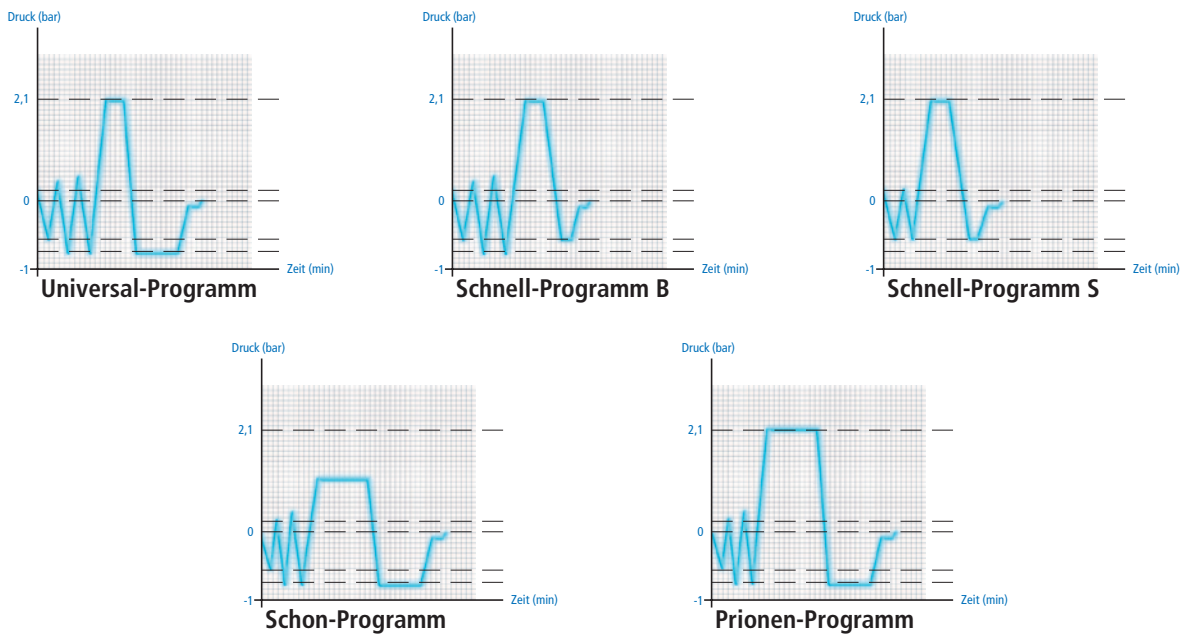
Druck (bar)
2,1
0
-1
Zeit (min)
Universal-Programm

Druck (bar)
2,1
0
-1
Zeit (min)
Schnell-Programm B

Druck (bar)
2,1
0
-1
Zeit (min)
Schnell-Programm S

Druck (bar)
2,1
0
-1
Zeit (min)
Schon-Programm

Druck (bar)
2,1
0
-1
Zeit (min)
Prionen-Programm